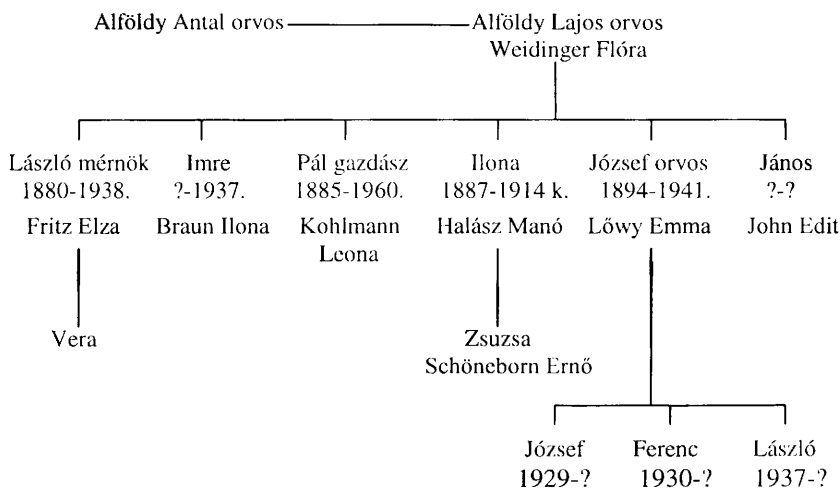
Alföldy Antal orvos — Alföldy Lajos orvos
Weidinger Flóra

László mérnök
1880-1938.
Fritz Elza

Vera

Imre
?-1937.
Braun Ilona

Pál gazdász
1885-1960.
Kohlmann Leona

Ilona
1887-1914 k.
Halász Manó

Zsuzsa
Schöneborn Ernő

József orvos
1894-1941.
Lőwy Emma

József
1929-?

Ferenc
1930-?

László
1937-?

János
?-?
John Edit